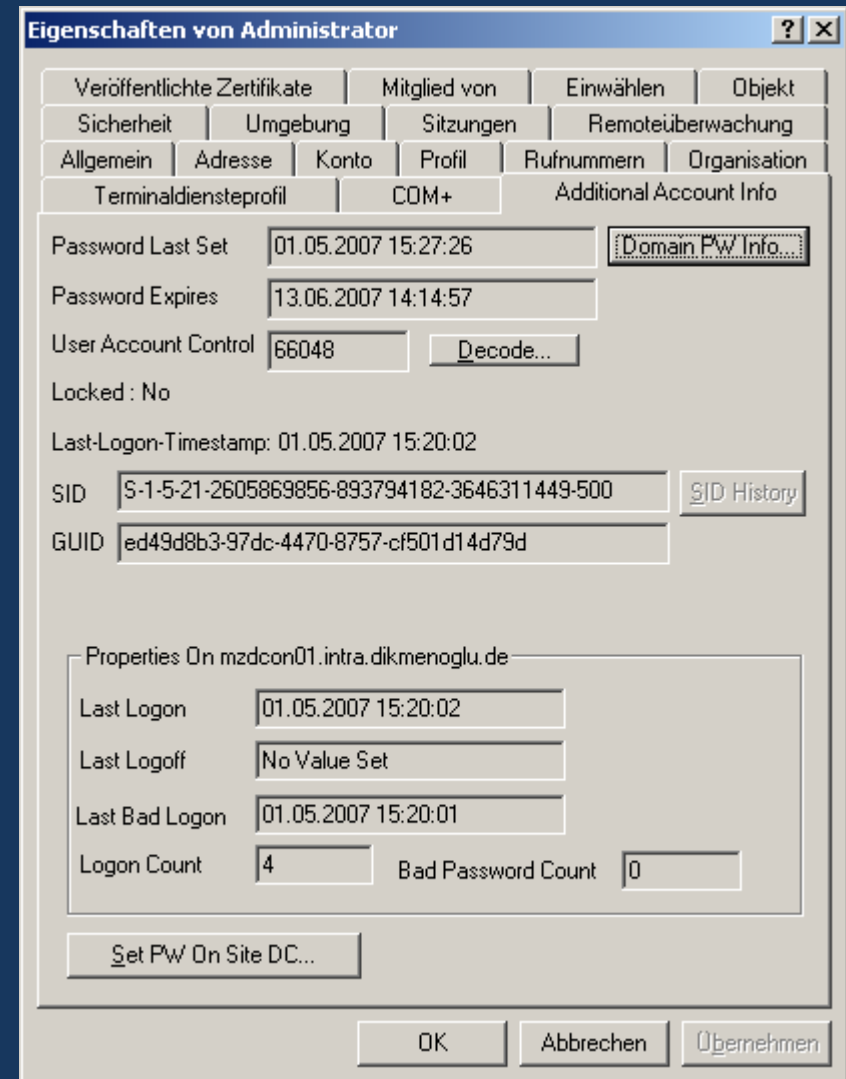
Eigenschaften von Administrator

? X

Veröffentlichte Zertifikate | Mitglied von | Einwählen | Objekt
Sicherheit | Umgebung | Sitzungen | Remoteüberwachung
Allgemein | Adresse | Konto | Profil | Rufnummern | Organisation
Terminaldiensteprofil | COM+ | Additional Account Info

Password Last Set 01.05.2007 15:27:26 Domain PW Info...

Password Expires 13.06.2007 14:14:57

User Account Control 66048 Decode...

Locked : No

Last-Logon-Timestamp: 01.05.2007 15:20:02

SID S-1-5-21-2605869856-893794182-3646311449-500 SID History

GUID ed49d8b3-97dc-4470-8757-cf501d14d79d

Properties On mzdcon01.intra.dikmenoglu.de

Last Logon 01.05.2007 15:20:02

Last Logoff No Value Set

Last Bad Logon 01.05.2007 15:20:01

Logon Count 4 Bad Password Count 0

Set PW On Site DC...

OK Abbrechen Übernehmen